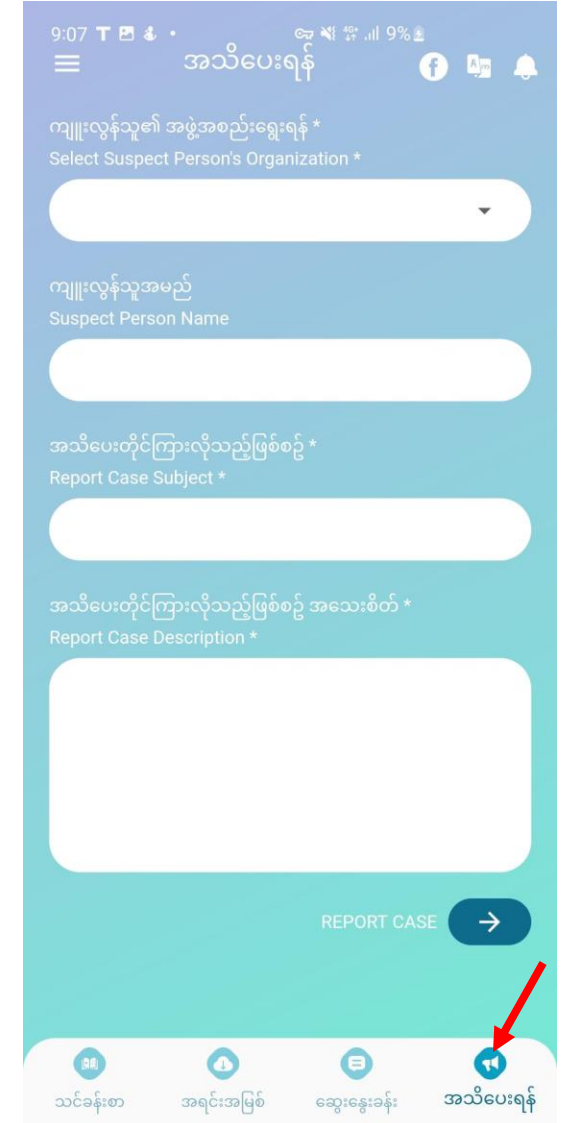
9:07 T 9%

အသိပေးရန်

ကျူးလွန်သူ၏ အဖွဲ့အစည်းရွေးရန် *
Select Suspect Person's Organization *

ကျူးလွန်သူအမည်
Suspect Person Name

အသိပေးတိုင်ကြားလိုသည့်ဖြစ်စဥ် *
Report Case Subject *

အသိပေးတိုင်ကြားလိုသည့်ဖြစ်စဥ် အသေးစိတ် *
Report Case Description *

REPORT CASE

သင်ခန်းစာ
အရင်းအမြစ်
ဆွေးနွေးခန်း
အသိပေးရန်